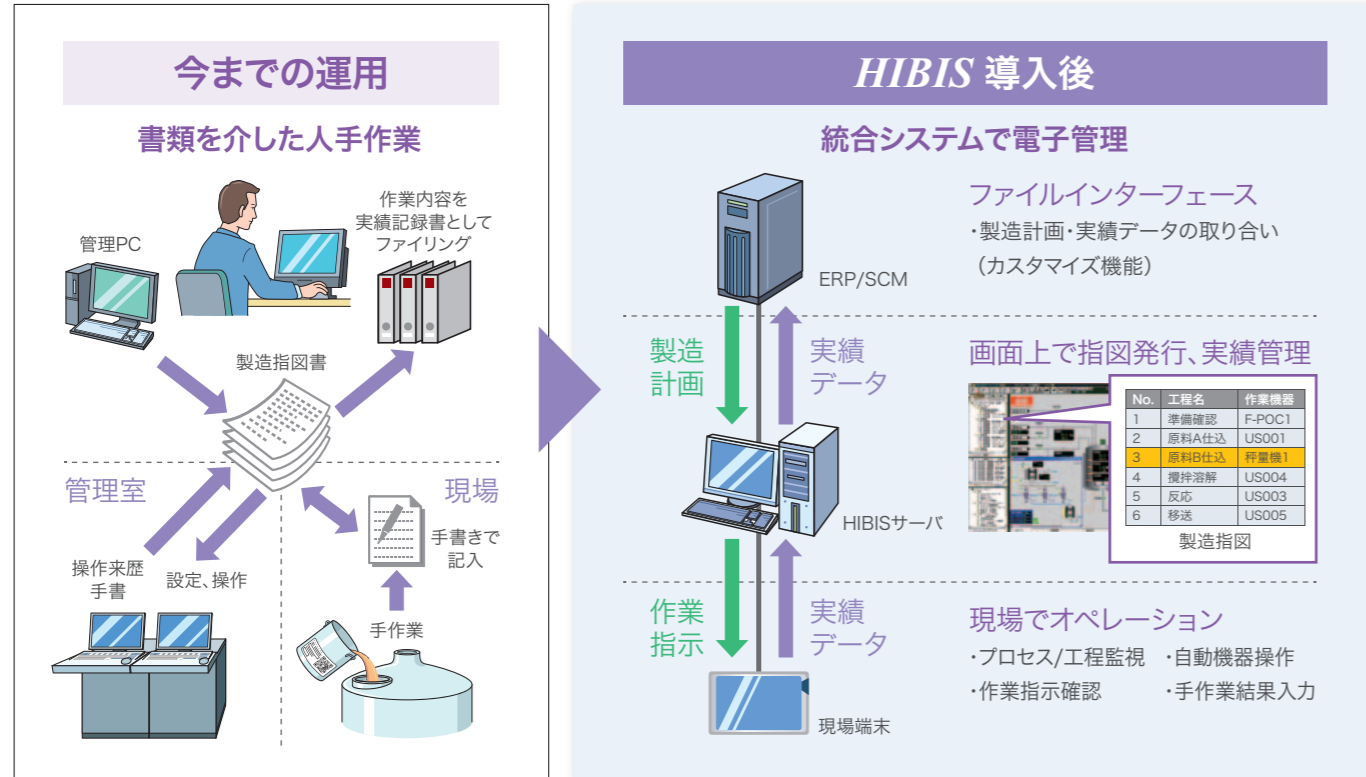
今までの運用

書類を介した人手作業

管理PC

作業内容を実績記録書としてファイリング

製造指図書

管理室

現場

操作来歴手書

設定、操作

手書きで記入

手作業

HIBIS 導入後

統合システムで電子管理

ERP/SCM

ファイルインターフェース
・製造計画・実績データの取り合い
（カスタマイズ機能）

製造計画

実績データ

画面上で指図発行、実績管理

| No. | 工程名 | 作業機器 |
|---|---|---|
| 1 | 準備確認 | F-POC1 |
| 2 | 原料A仕込 | US001 |
| 3 | 原料B仕込 | 秤量機1 |
| 4 | 攪拌溶解 | US004 |
| 5 | 反応 | US003 |
| 6 | 移送 | US005 |

製造指図

HIBISサーバ

作業指示

実績データ

現場端末

現場でオペレーション
・プロセス/工程監視　・自動機器操作
・作業指示確認　・手作業結果入力